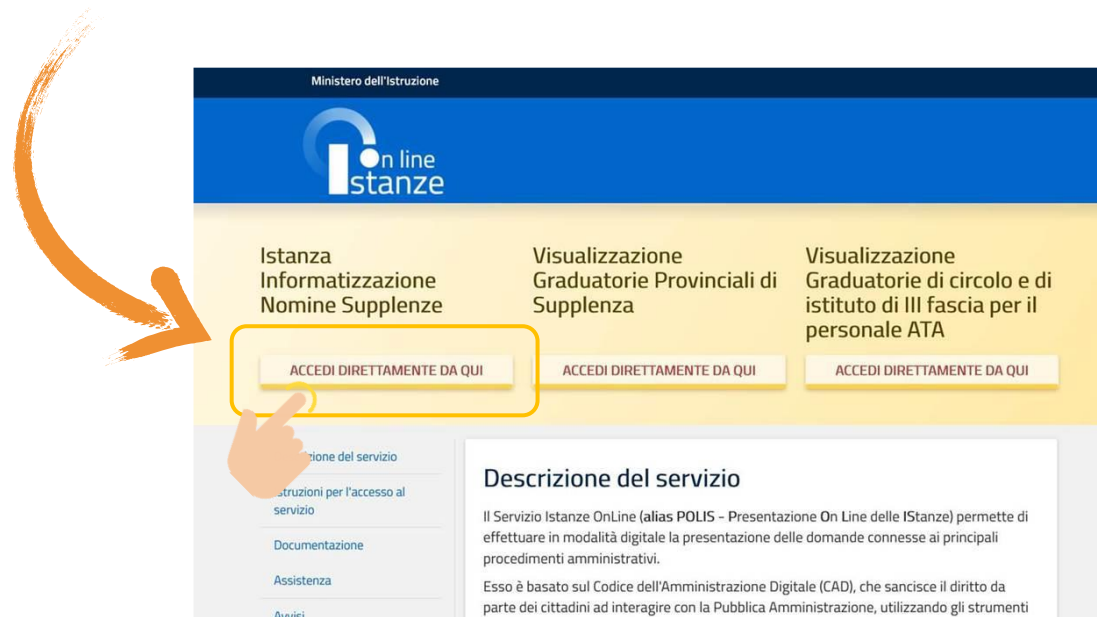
Ministero dell'Istruzione

On line Istanze

Istanza Informatizzazione Nomine Supplenze

ACCEDI DIRETTAMENTE DA QUI

Visualizzazione Graduatorie Provinciali di Supplenza

ACCEDI DIRETTAMENTE DA QUI

Visualizzazione Graduatorie di circolo e di istituto di III fascia per il personale ATA

ACCEDI DIRETTAMENTE DA QUI

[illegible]zione del servizio

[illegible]struzioni per l'accesso al servizio

Documentazione

Assistenza

Avvisi

Descrizione del servizio

Il Servizio Istanze OnLine (alias POLIS - Presentazione On Line delle IStanze) permette di effettuare in modalità digitale la presentazione delle domande connesse ai principali procedimenti amministrativi.

Esso è basato sul Codice dell'Amministrazione Digitale (CAD), che sancisce il diritto da parte dei cittadini ad interagire con la Pubblica Amministrazione, utilizzando gli strumenti